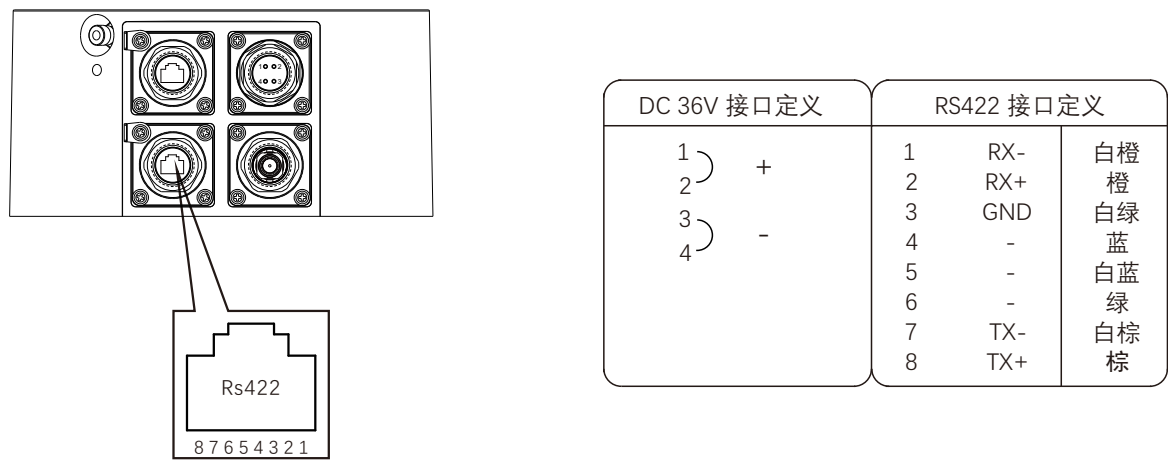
Rs422

8 7 6 5 4 3 2 1

| DC 36V 接口定义 | RS422 接口定义 | | |
|---|---|---|---|
| 1, 2 + | 1 | RX- | 白橙 |
| | 2 | RX+ | 橙 |
| 3, 4 - | 3 | GND | 白绿 |
| | 4 | - | 蓝 |
| | 5 | - | 白蓝 |
| | 6 | - | 绿 |
| | 7 | TX- | 白棕 |
| | 8 | TX+ | 棕 |